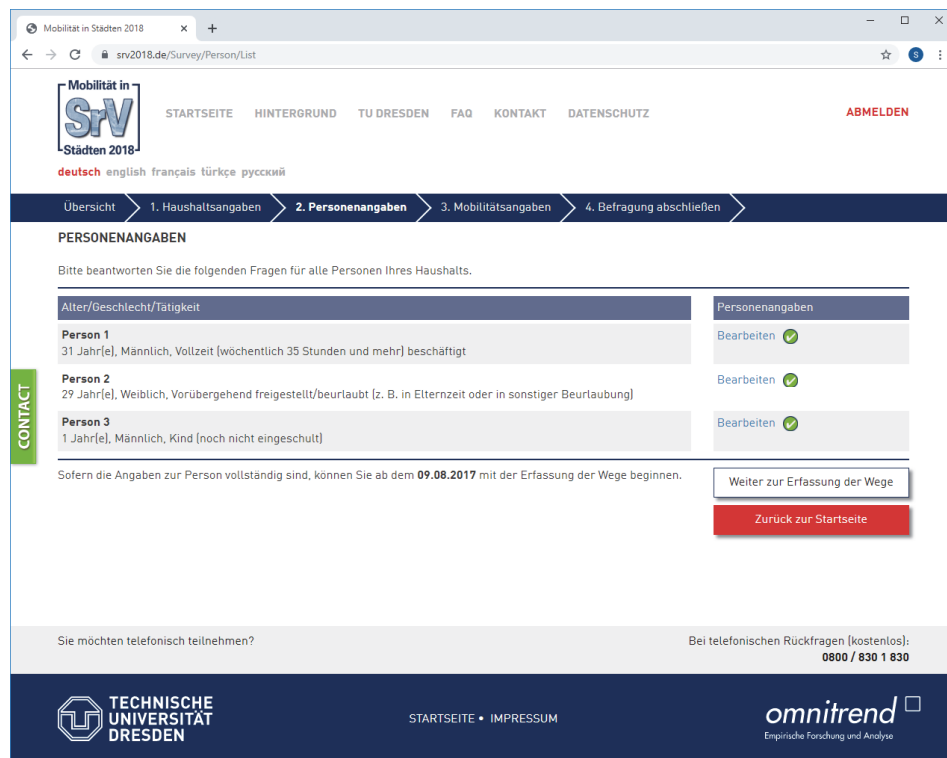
Mobilität in Städten 2018 × +

srv2018.de/Survey/Person/List

Mobilität in SrV Städten 2018

STARTSEITE HINTERGRUND TU DRESDEN FAQ KONTAKT DATENSCHUTZ

ABMELDEN

deutsch english français türkçe русский

Übersicht 1. Haushaltsangaben 2. Personenangaben 3. Mobilitätsangaben 4. Befragung abschließen

PERSONENANGABEN

Bitte beantworten Sie die folgenden Fragen für alle Personen Ihres Haushalts.

| Alter/Geschlecht/Tätigkeit | Personenangaben |
|---|---|
| **Person 1** 31 Jahr(e), Männlich, Vollzeit (wöchentlich 35 Stunden und mehr) beschäftigt | Bearbeiten |
| **Person 2** 29 Jahr(e), Weiblich, Vorübergehend freigestellt/beurlaubt (z. B. in Elternzeit oder in sonstiger Beurlaubung) | Bearbeiten |
| **Person 3** 1 Jahr(e), Männlich, Kind (noch nicht eingeschult) | Bearbeiten |

CONTACT

Sofern die Angaben zur Person vollständig sind, können Sie ab dem **09.08.2017** mit der Erfassung der Wege beginnen.

Weiter zur Erfassung der Wege

Zurück zur Startseite

Sie möchten telefonisch teilnehmen?

Bei telefonischen Rückfragen (kostenlos):
**0800 / 830 1 830**

TECHNISCHE UNIVERSITÄT DRESDEN

STARTSEITE • IMPRESSUM

omnitrend
Empirische Forschung und Analyse